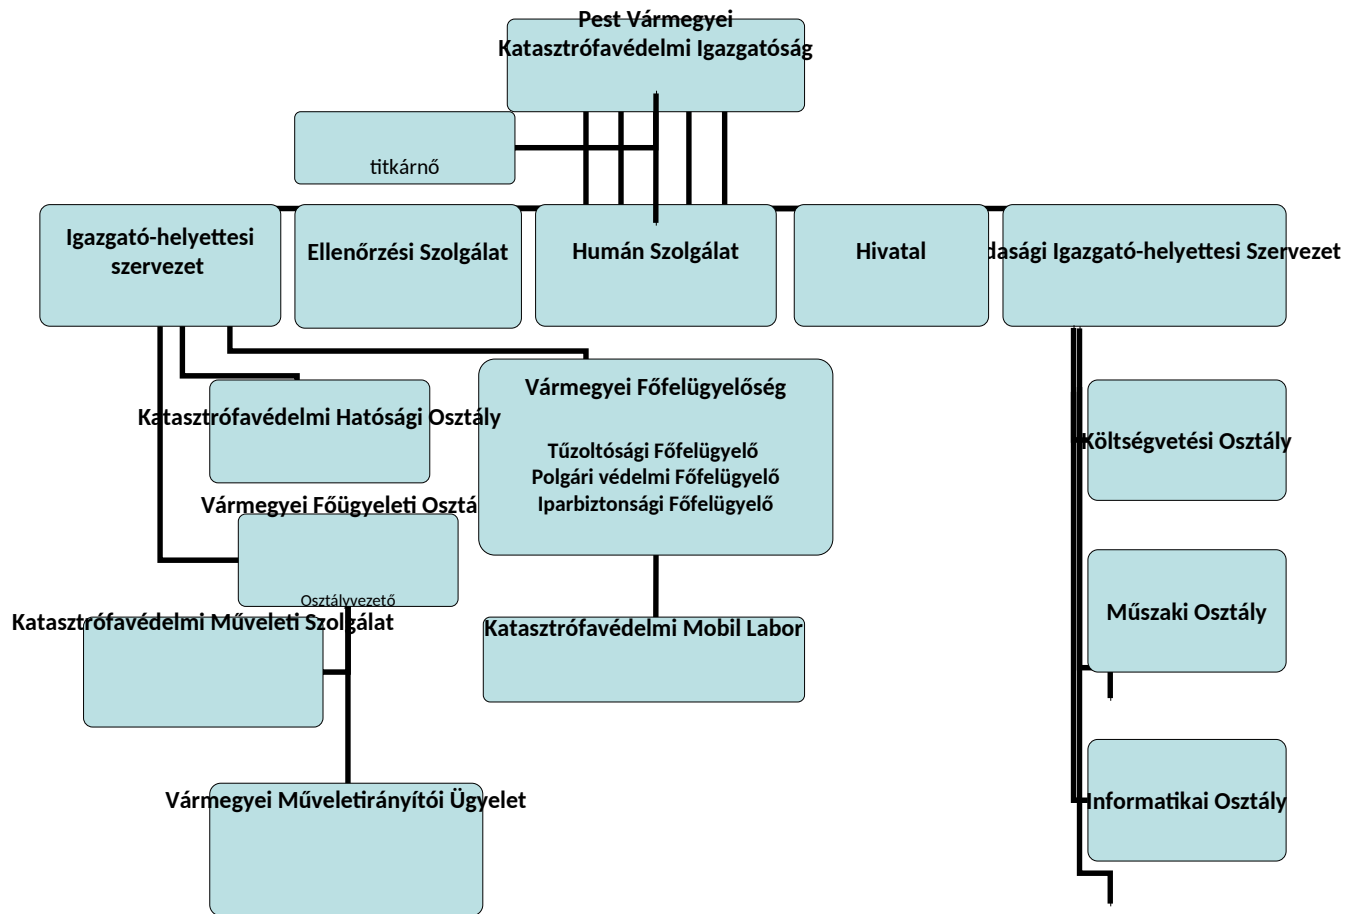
Pest Vármegyei Katasztrófavédelmi Igazgatóság

titkárnő

Igazgató-helyettesi szervezet

Ellenőrzési Szolgálat

Humán Szolgálat

Hivatal

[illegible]dasági Igazgató-helyettesi Szervezet

Katasztrófavédelmi Hatósági Osztály

Vármegyei Főfelügyelőség

Tűzoltósági Főfelügyelő
Polgári védelmi Főfelügyelő
Iparbiztonsági Főfelügyelő

Költségvetési Osztály

Vármegyei Főügyeleti Osztá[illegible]

Osztályvezető

Katasztrófavédelmi Műveleti Szolgálat

Katasztrófavédelmi Mobil Labor

Műszaki Osztály

Vármegyei Műveletirányítói Ügyelet

Informatikai Osztály